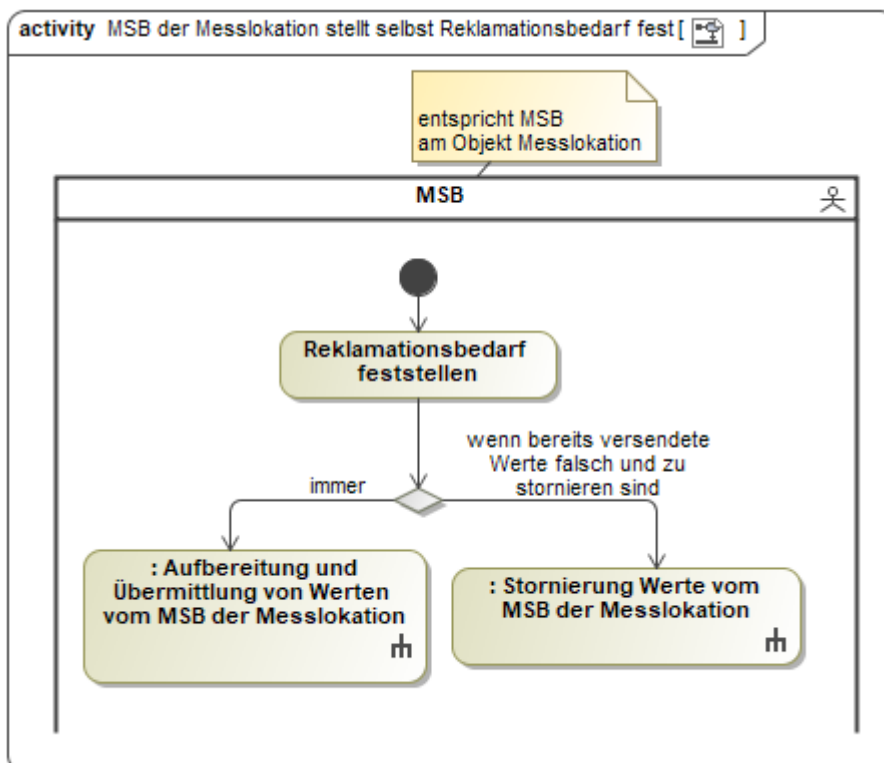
activity MSB der Messlokation stellt selbst Reklamationsbedarf fest [ ]

entspricht MSB am Objekt Messlokation

MSB

Reklamationsbedarf feststellen

wenn bereits versendete Werte falsch und zu stornieren sind

immer

: Aufbereitung und Übermittlung von Werten vom MSB der Messlokation

: Stornierung Werte vom MSB der Messlokation